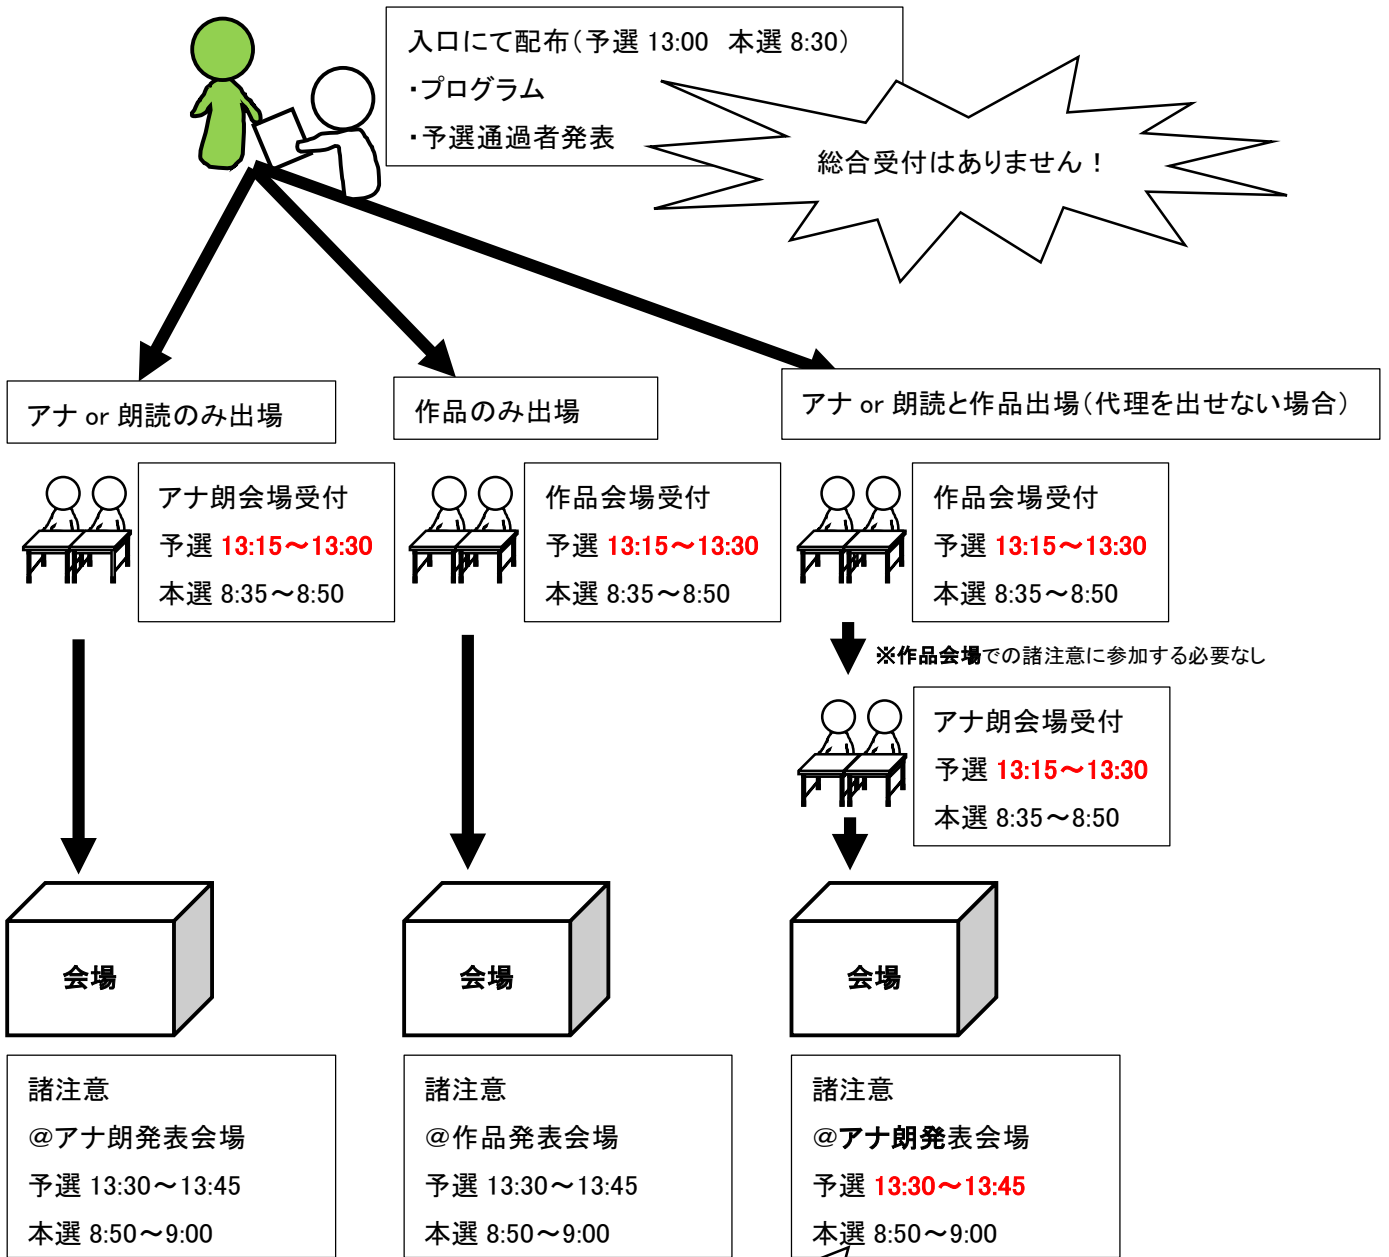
入口にて配布（予選 13:00　本選 8:30）
・プログラム
・予選通過者発表

総合受付はありません！

アナ or 朗読のみ出場

作品のみ出場

アナ or 朗読と作品出場（代理を出せない場合）

アナ朗会場受付
予選 13:15〜13:30
本選 8:35〜8:50

作品会場受付
予選 13:15〜13:30
本選 8:35〜8:50

作品会場受付
予選 13:15〜13:30
本選 8:35〜8:50

※作品会場での諸注意に参加する必要なし

アナ朗会場受付
予選 13:15〜13:30
本選 8:35〜8:50

会場

会場

会場

諸注意
@アナ朗発表会場
予選 13:30〜13:45
本選 8:50〜9:00

諸注意
@作品発表会場
予選 13:30〜13:45
本選 8:50〜9:00

諸注意
@アナ朗発表会場
予選 13:30〜13:45
本選 8:50〜9:00